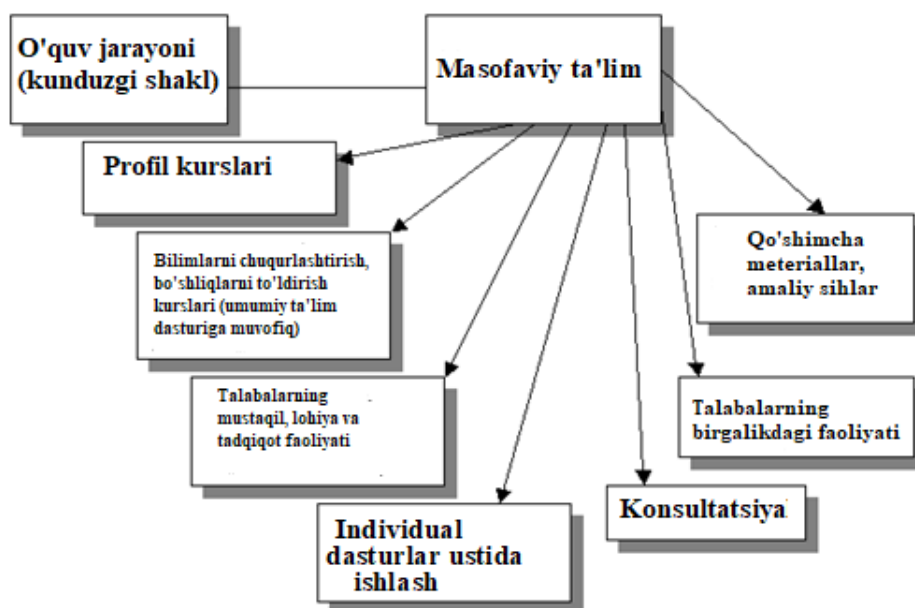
O'quv jarayoni (kunduzgi shakl)

Masofaviy ta'lim

Profil kurslari

Bilimlarni chuqurlashtirish, bo'shliqlarni to'ldirish kurslari (umumiy ta'lim dasturiga muvofiq)

Qo'shimcha meteriallar, amaliy sihlar

Talabalarning mustaqil, lohiya va tadqiqot faoliyati

Talabalarning birgalikdagi faoliyati

Individual dasturlar ustida ishlash

Konsultatsiya